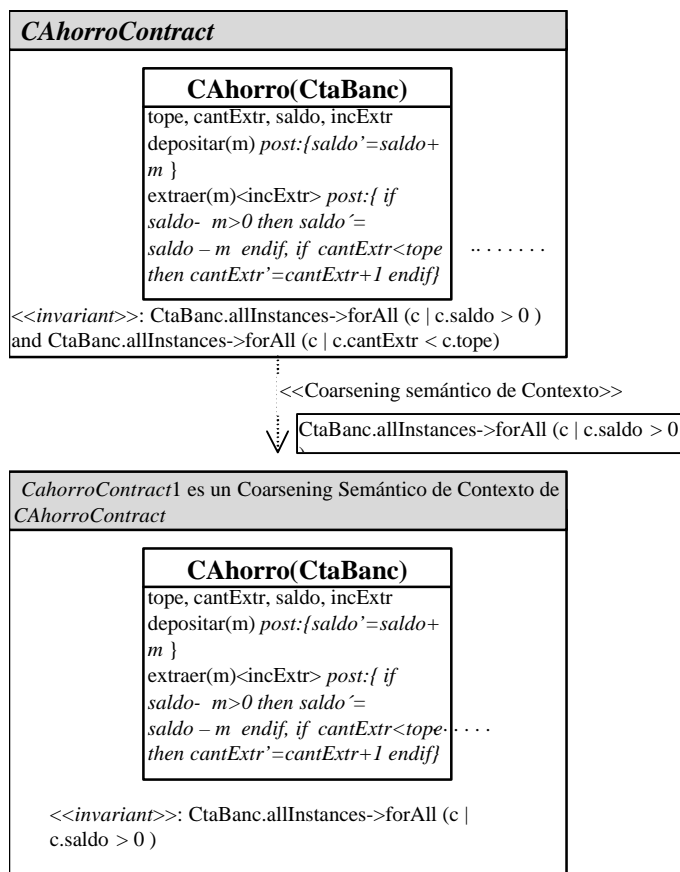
CAhorroContract

CAhorro(CtaBanc)

tope, cantExtr, saldo, incExtr
depositar(m) post:{saldo'=saldo+ m }
extraer(m)<incExtr> post:{ if saldo- m>0 then saldo´= saldo – m endif, if cantExtr<tope then cantExtr'=cantExtr+1 endif}

........

<<invariant>>: CtaBanc.allInstances->forAll (c | c.saldo > 0 ) and CtaBanc.allInstances->forAll (c | c.cantExtr < c.tope)

<<Coarsening semántico de Contexto>>

CtaBanc.allInstances->forAll (c | c.saldo > 0

CahorroContract1 es un Coarsening Semántico de Contexto de CAhorroContract

CAhorro(CtaBanc)

tope, cantExtr, saldo, incExtr
depositar(m) post:{saldo'=saldo+ m }
extraer(m)<incExtr> post:{ if saldo- m>0 then saldo´= saldo – m endif, if cantExtr<tope then cantExtr'=cantExtr+1 endif}

.....

<<invariant>>: CtaBanc.allInstances->forAll (c | c.saldo > 0 )